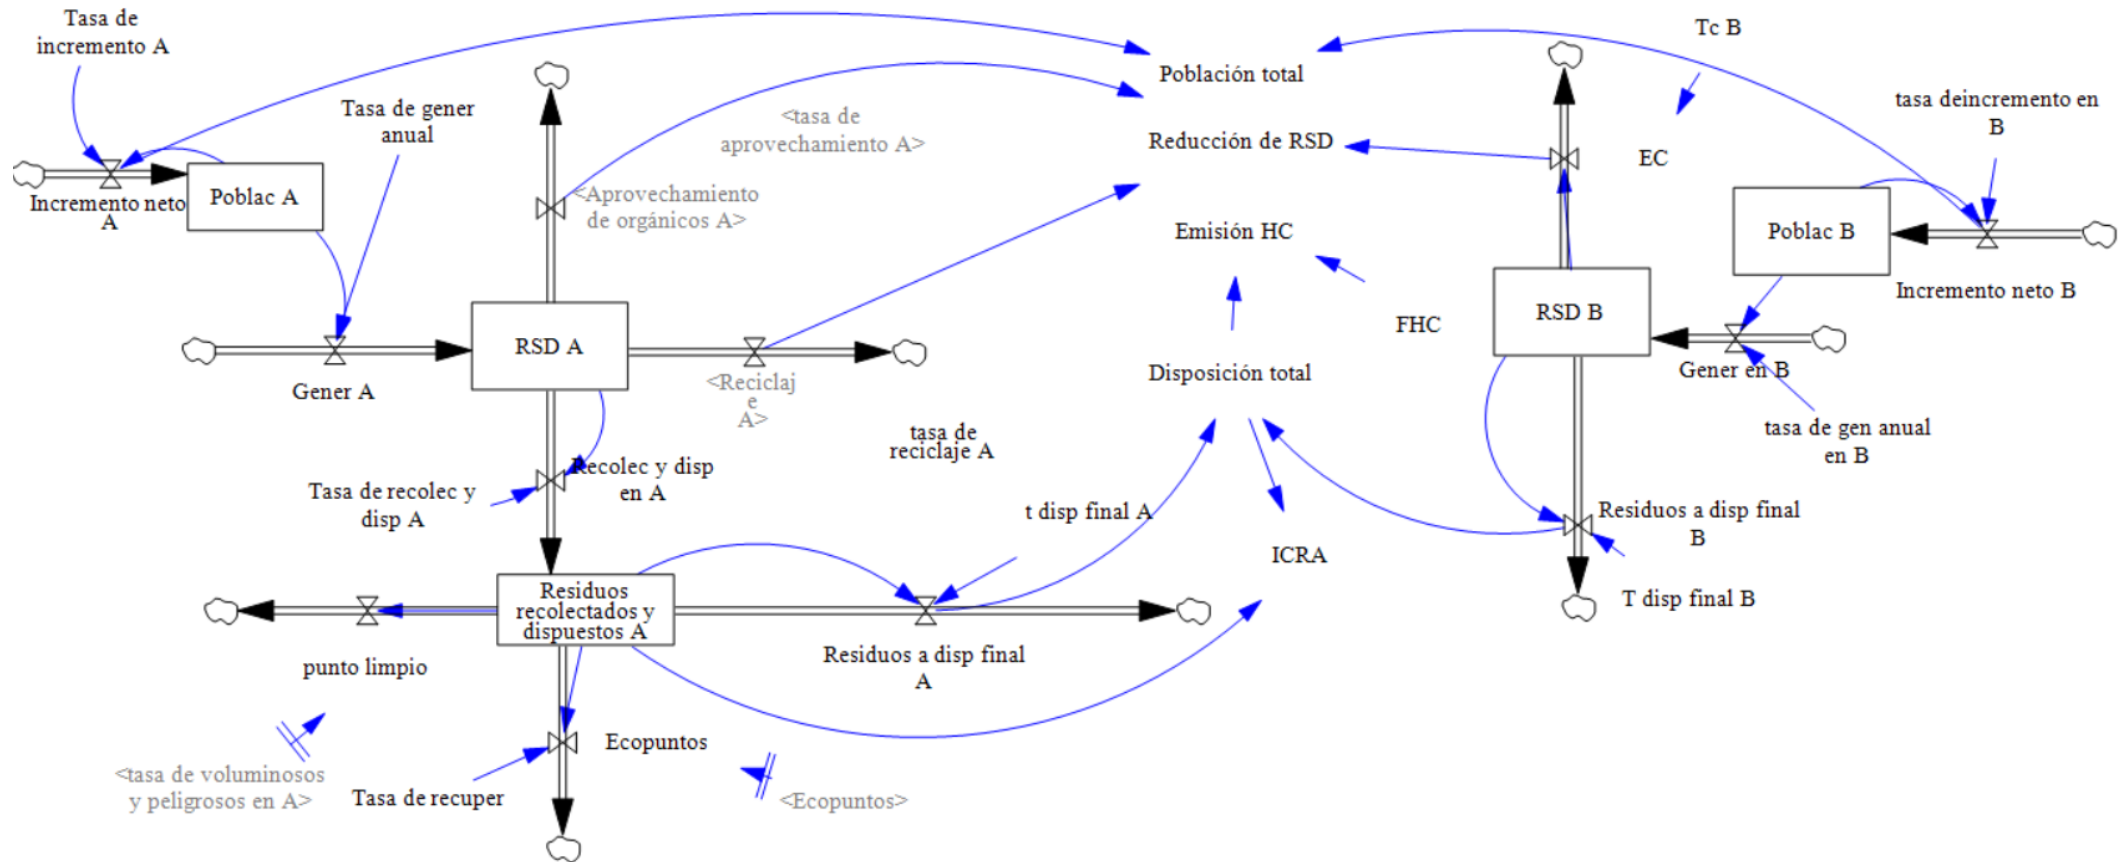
Tasa de incremento A

Población total

Tc B

Tasa de gener anual

<tasa de aprovechamiento A>

Reducción de RSD

tasa deincremento en B

EC

Incremento neto A

Poblac A

<Aprovechamiento de orgánicos A>

Poblac B

Emisión HC

Incremento neto B

RSD A

FHC

RSD B

Gener A

<Reciclaje A>

Disposición total

Gener en B

tasa de reciclaje A

tasa de gen anual en B

Tasa de recolec y disp A

Recolec y disp en A

t disp final A

Residuos a disp final B

ICRA

Residuos recolectados y dispuestos A

T disp final B

punto limpio

Residuos a disp final A

Ecopuntos

<tasa de voluminosos y peligrosos en A>

Tasa de recuper

<Ecopuntos>